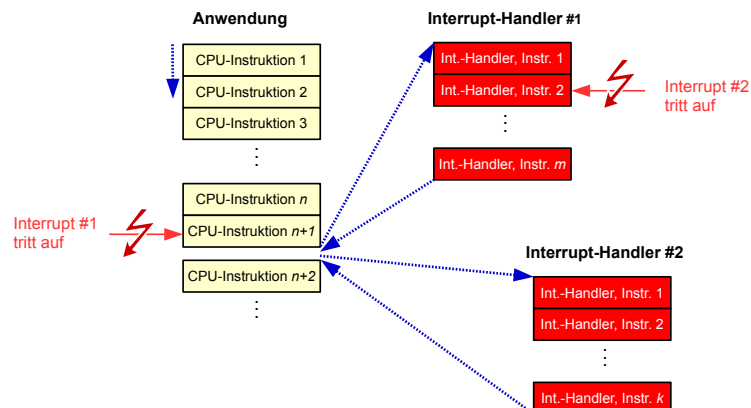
Anwendung

CPU-Instruktion 1
CPU-Instruktion 2
CPU-Instruktion 3
⋮
CPU-Instruktion $n$
CPU-Instruktion $n+1$
CPU-Instruktion $n+2$
⋮

Interrupt #1 tritt auf

Interrupt-Handler #1

Int.-Handler, Instr. 1
Int.-Handler, Instr. 2
⋮
Int.-Handler, Instr. $m$

Interrupt #2 tritt auf

Interrupt-Handler #2

Int.-Handler, Instr. 1
Int.-Handler, Instr. 2
⋮
Int.-Handler, Instr. $k$